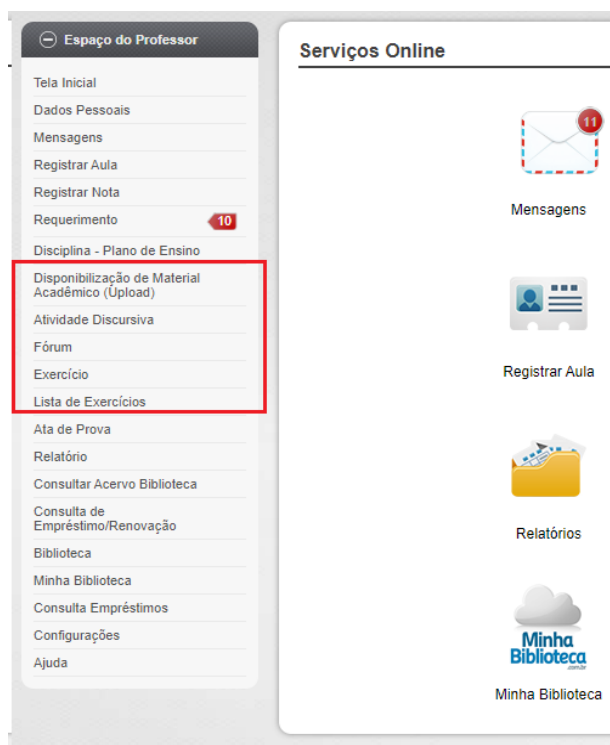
Espaço do Professor

Tela Inicial
Dados Pessoais
Mensagens
Registrar Aula
Registrar Nota
Requerimento 10
Disciplina - Plano de Ensino
Disponibilização de Material Acadêmico (Upload)
Atividade Discursiva
Fórum
Exercício
Lista de Exercícios
Ata de Prova
Relatório
Consultar Acervo Biblioteca
Consulta de Empréstimo/Renovação
Biblioteca
Minha Biblioteca
Consulta Empréstimos
Configurações
Ajuda

Serviços Online

11
Mensagens

Registrar Aula

Relatórios

Minha Biblioteca .com.br
Minha Biblioteca